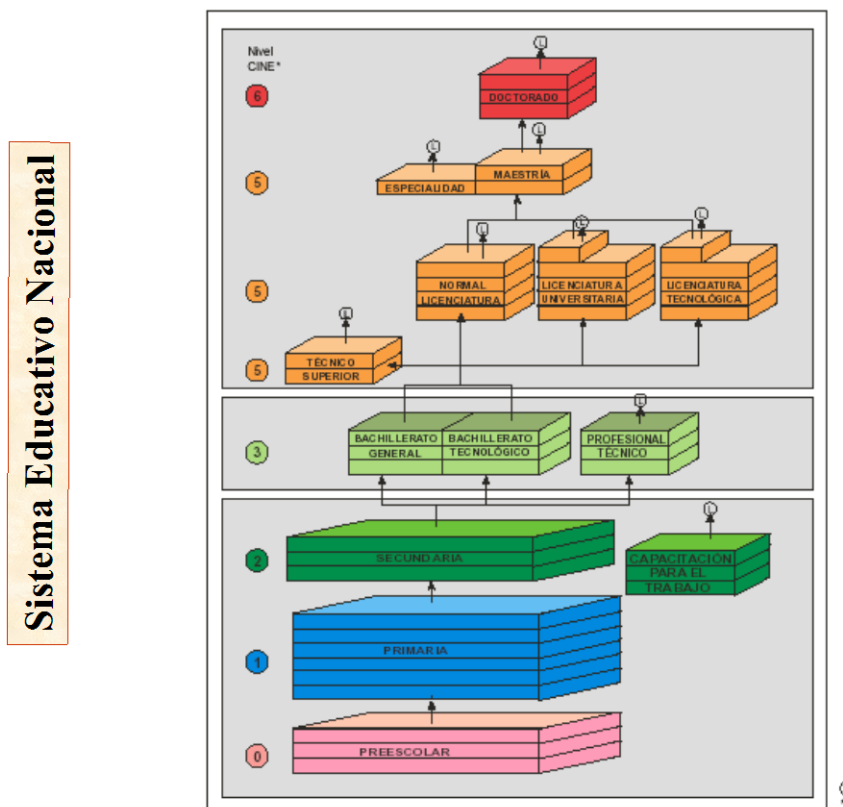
Sistema Educativo Nacional

Nivel CINE*

6
DOCTORADO
L

5
ESPECIALIDAD
MAESTRÍA
L
L

5
NORMAL LICENCIATURA
LICENCIATURA UNIVERSITARIA
LICENCIATURA TECNOLÓGICA
L
L
L

5
TÉCNICO SUPERIOR
L

3
BACHILLERATO GENERAL
BACHILLERATO TECNOLÓGICO
PROFESIONAL TÉCNICO
L

2
SECUNDARIA
CAPACITACIÓN PARA EL TRABAJO
L

1
PRIMARIA

0
PREESCOLAR